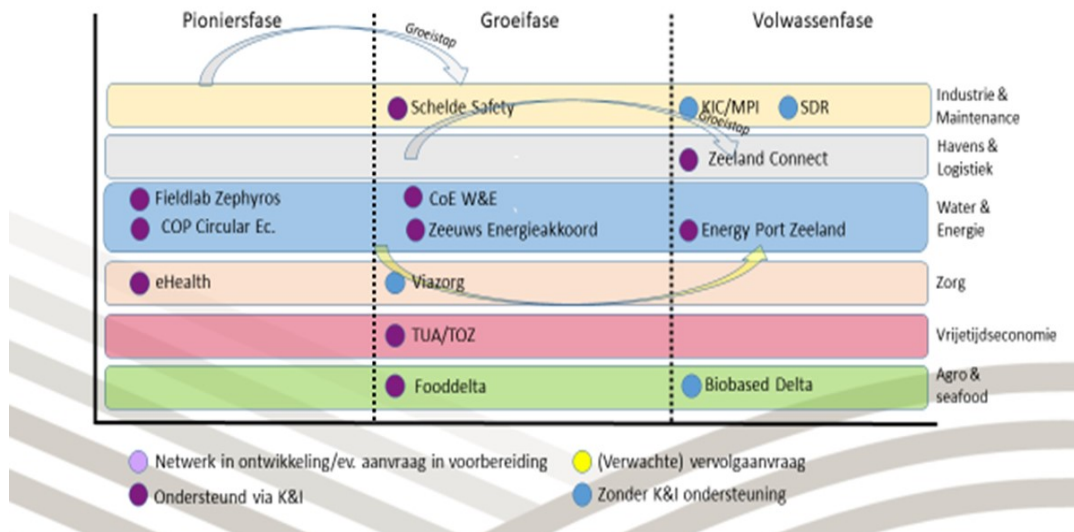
Pioniersfase

Groeifase

Volwassenfase

Groeistap

Schelde Safety

KIC/MPI

SDR

Industrie & Maintenance

Groeistap

Zeeland Connect

Havens & Logistiek

Fieldlab Zephyros

COP Circular Ec.

CoE W&E

Zeeuws Energieakkoord

Energy Port Zeeland

Water & Energie

eHealth

Viazorg

Zorg

TUA/TOZ

Vrijetijdseconomie

Fooddelta

Biobased Delta

Agro & seafood

Netwerk in ontwikkeling/ev. aanvraag in voorbereiding

(Verwachte) vervolgaanvraag

Ondersteund via K&I

Zonder K&I ondersteuning